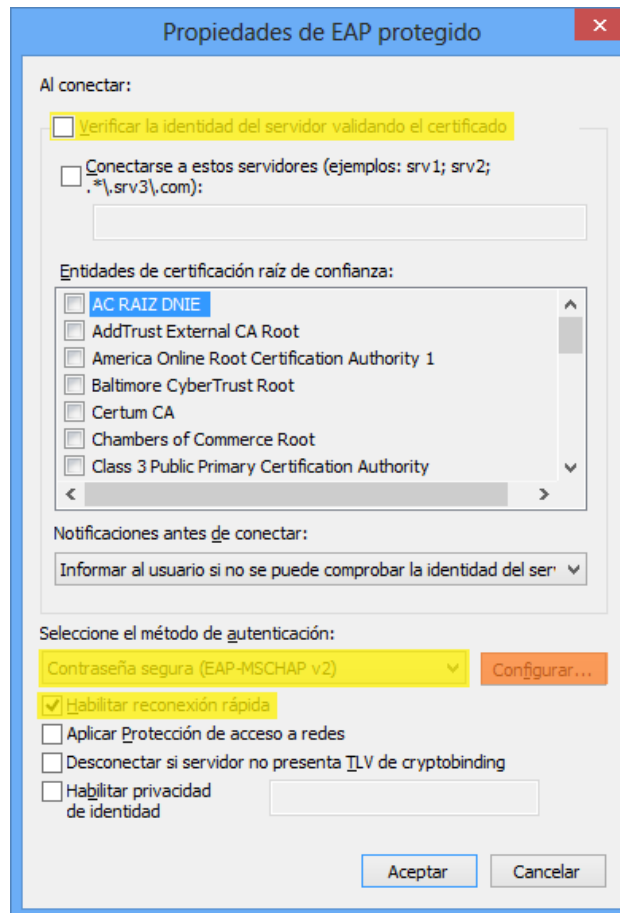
Propiedades de EAP protegido

Al conectar:

Verificar la identidad del servidor validando el certificado

Conectarse a estos servidores (ejemplos: srv1; srv2; .*\.srv3\.com):

Entidades de certificación raíz de confianza:

AC RAIZ DNIE
AddTrust External CA Root
America Online Root Certification Authority 1
Baltimore CyberTrust Root
Certum CA
Chambers of Commerce Root
Class 3 Public Primary Certification Authority

Notificaciones antes de conectar:

Informar al usuario si no se puede comprobar la identidad del ser

Seleccione el método de autenticación:

Contraseña segura (EAP-MSCHAP v2)

Configurar...

Habilitar reconexión rápida
Aplicar Protección de acceso a redes
Desconectar si servidor no presenta TLV de cryptobinding
Habilitar privacidad de identidad

Aceptar
Cancelar